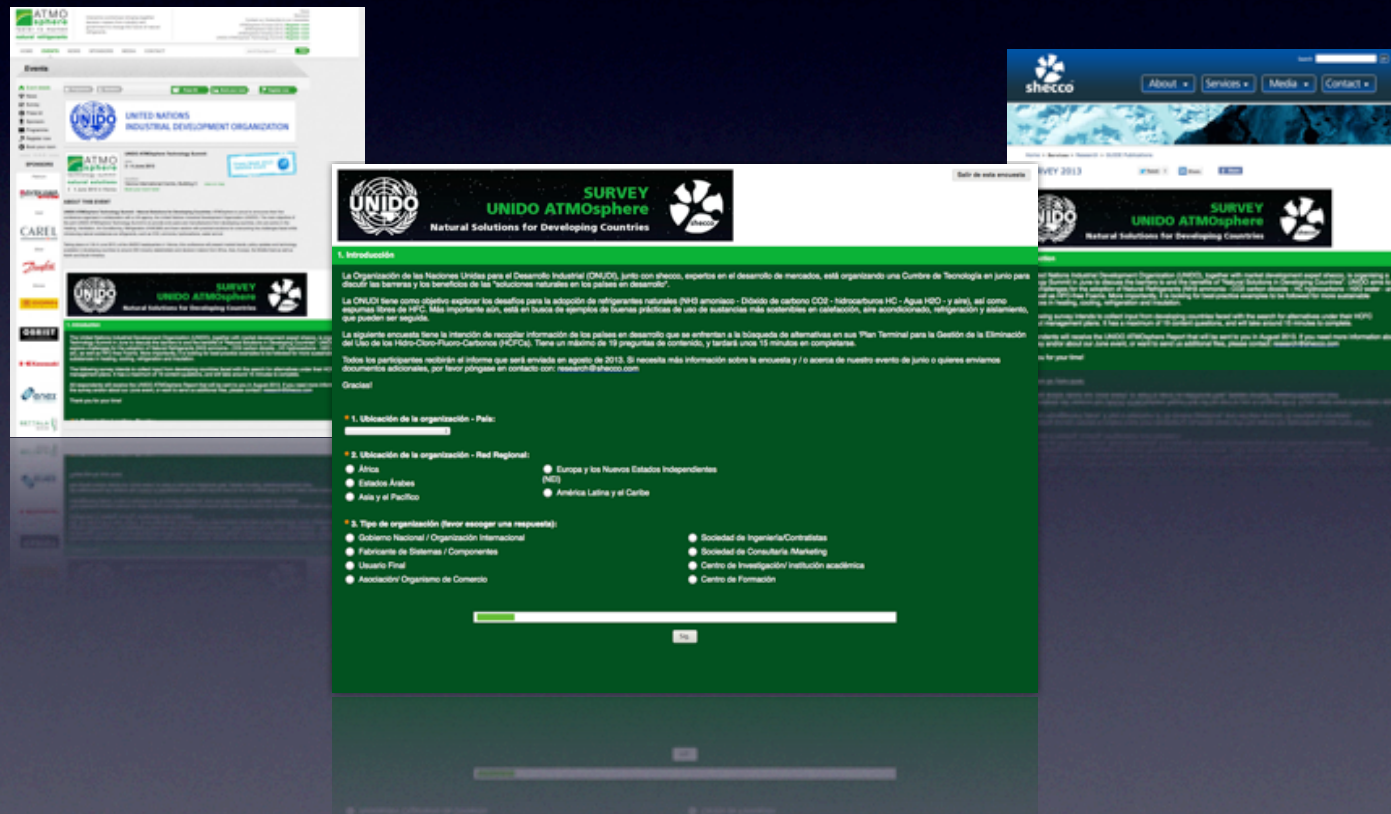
Salir de esta encuesta

UNIDO

SURVEY
UNIDO ATMOsphere
Natural Solutions for Developing Countries

shecco

1. Introducción

La Organización de las Naciones Unidas para el Desarrollo Industrial (ONUDI), junto con shecco, expertos en el desarrollo de mercados, está organizando una Cumbre de Tecnología en junio para discutir las barreras y los beneficios de las "soluciones naturales en los países en desarrollo".

La ONUDI tiene como objetivo explorar los desafíos para la adopción de refrigerantes naturales (NH3 amoniaco - Dióxido de carbono CO2 - hidrocarburos HC - Agua H2O - y aire), así como espumas libres de HFC. Más importante aún, está en busca de ejemplos de buenas prácticas de uso de sustancias más sostenibles en calefacción, aire acondicionado, refrigeración y aislamiento, que pueden ser seguida.

La siguiente encuesta tiene la intención de recopilar información de los países en desarrollo que se enfrentan a la búsqueda de alternativas en sus 'Plan Terminal para la Gestión de la Eliminación del Uso de los Hidro-Cloro-Fluoro-Carbonos (HCFCs). Tiene un máximo de 19 preguntas de contenido, y tardará unos 15 minutos en completarse.

Todos los participantes recibirán el informe que será enviada en agosto de 2013. Si necesita más información sobre la encuesta y / o acerca de nuestro evento de junio o quieres enviarnos documentos adicionales, por favor póngase en contacto con: research@shecco.com

Gracias!

* 1. Ubicación de la organización - País:

* 2. Ubicación de la organización - Red Regional:
África
Estados Árabes
Asia y el Pacífico
Europa y los Nuevos Estados Independientes (NEI)
América Latina y el Caribe

* 3. Tipo de organización (favor escoger una respuesta):
Gobierno Nacional / Organización Internacional
Fabricante de Sistemas / Componentes
Usuario Final
Asociación/ Organismo de Comercio
Sociedad de Ingeniería/Contratistas
Sociedad de Consultaría /Marketing
Centro de Investigación/ institución académica
Centro de Formación

Sig.

ATMOsphere
Events
UNITED NATIONS INDUSTRIAL DEVELOPMENT ORGANIZATION
SPONSORS
CAREL
OBRIST
enex

shecco
About
Services
Media
Contact
SURVEY 2013
UNIDO ATMOsphere
Natural Solutions for Developing Countries